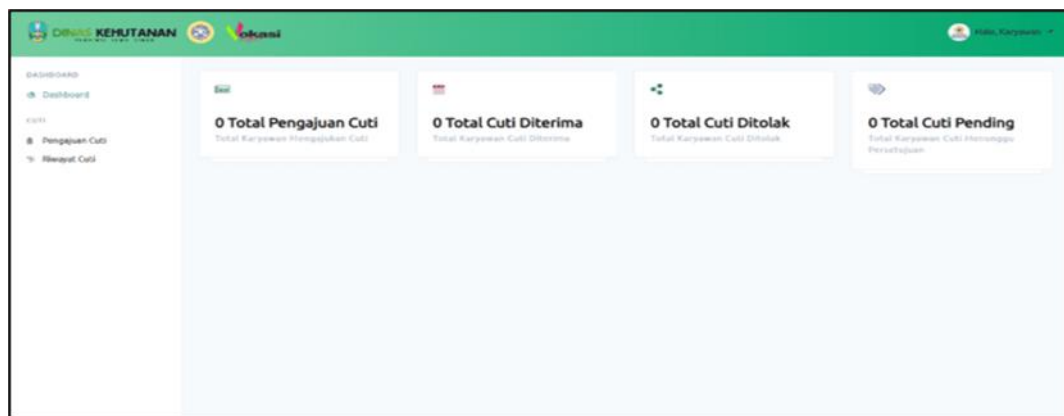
DINAS KEHUTANAN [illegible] Vokasi

Halo, Karyawan

DASHBOARD

Dashboard

CUTI

Pengajuan Cuti

Riwayat Cuti

0 Total Pengajuan Cuti

Total Karyawan Mengajukan Cuti

0 Total Cuti Diterima

Total Karyawan Cuti Diterima

0 Total Cuti Ditolak

Total Karyawan Cuti Ditolak

0 Total Cuti Pending

Total Karyawan Cuti Menunggu Persetujuan